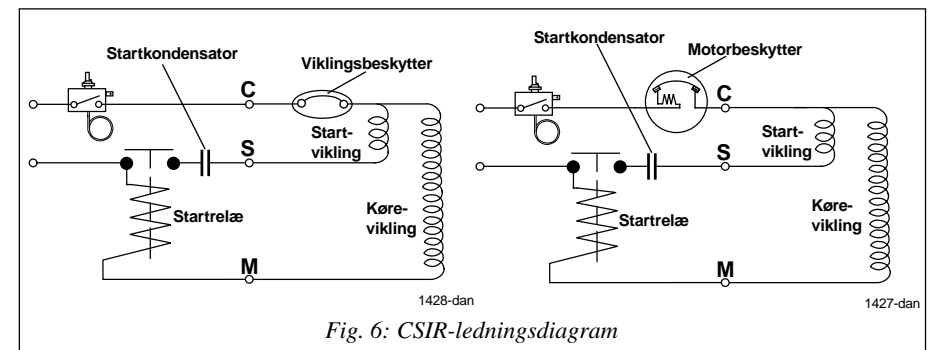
Startkondensator
Viklingsbeskytter
C
Start-vikling
S
Startrelæ
Køre-vikling
M
1428-dan

Startkondensator
Motorbeskytter
C
Start-vikling
S
Startrelæ
Køre-vikling
M
1427-dan

Fig. 6: CSIR-ledningsdiagram